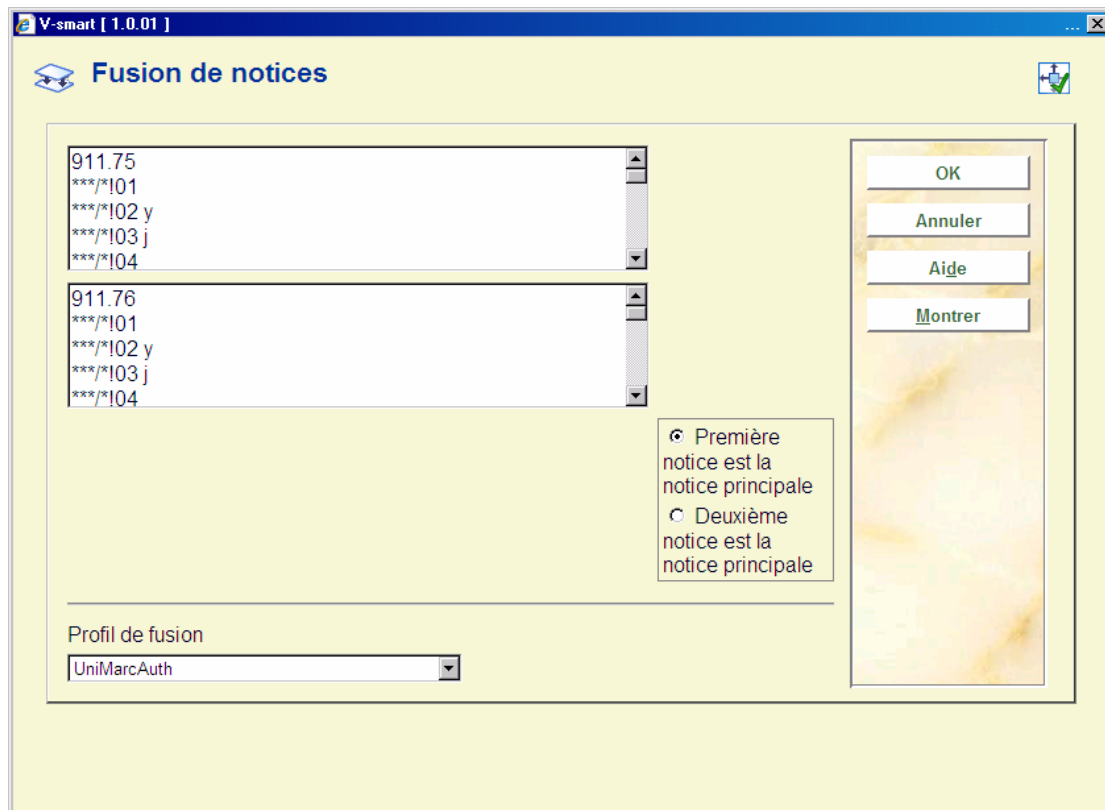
V-smart [ 1.0.01 ]

Fusion de notices

911.75
***/*!01
***/*!02 y
***/*!03 j
***/*!04

911.76
***/*!01
***/*!02 y
***/*!03 j
***/*!04

OK
Annuler
Aide
Montrer

Première notice est la notice principale
Deuxième notice est la notice principale

Profil de fusion
UniMarcAuth